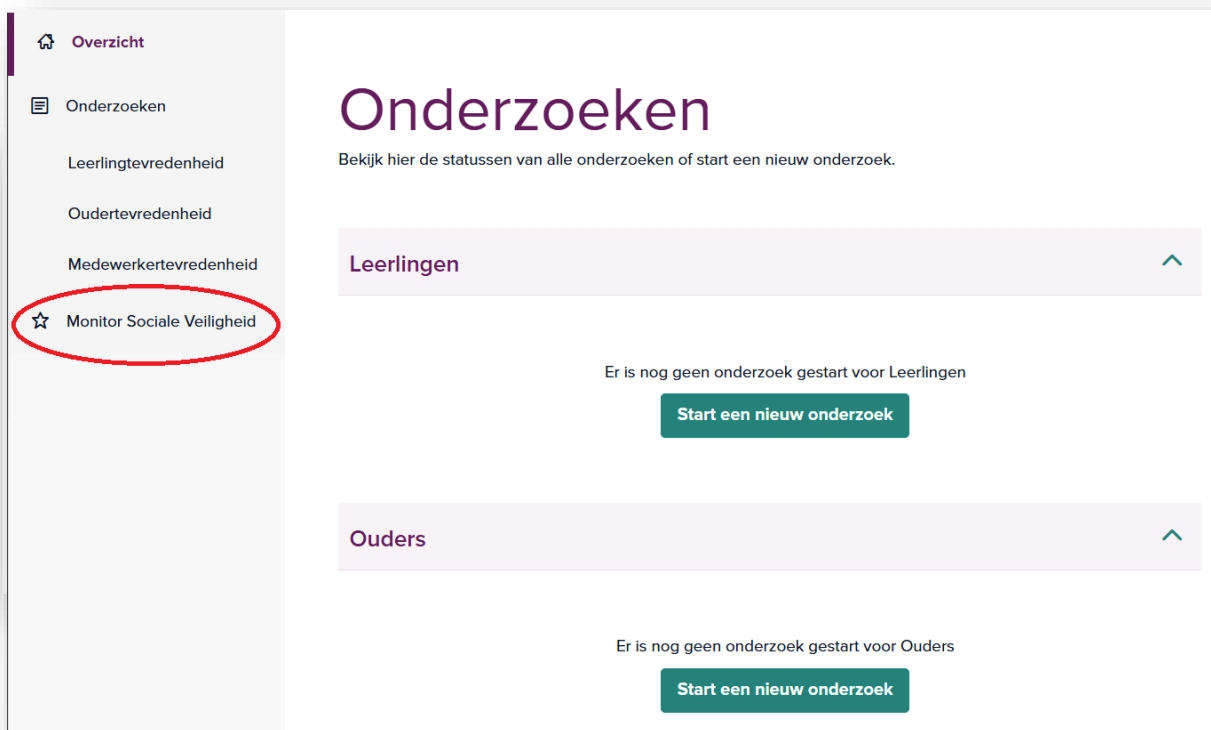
Overzicht

Onderzoeken

Leerlingtevredenheid

Oudertevredenheid

Medewerkertevredenheid

Monitor Sociale Veiligheid

Onderzoeken

Bekijk hier de statussen van alle onderzoeken of start een nieuw onderzoek.

Leerlingen

Er is nog geen onderzoek gestart voor Leerlingen

Start een nieuw onderzoek

Ouders

Er is nog geen onderzoek gestart voor Ouders

Start een nieuw onderzoek